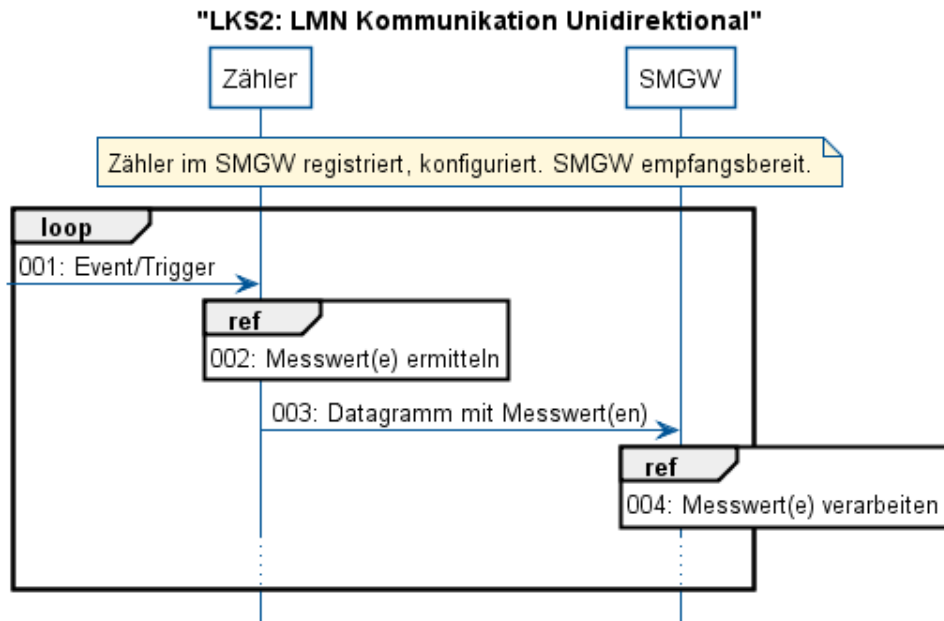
"LKS2: LMN Kommunikation Unidirektional"

Zähler

SMGW

Zähler im SMGW registriert, konfiguriert. SMGW empfangsbereit.

loop

001: Event/Trigger

ref

002: Messwert(e) ermitteln

003: Datagramm mit Messwert(en)

ref

004: Messwert(e) verarbeiten